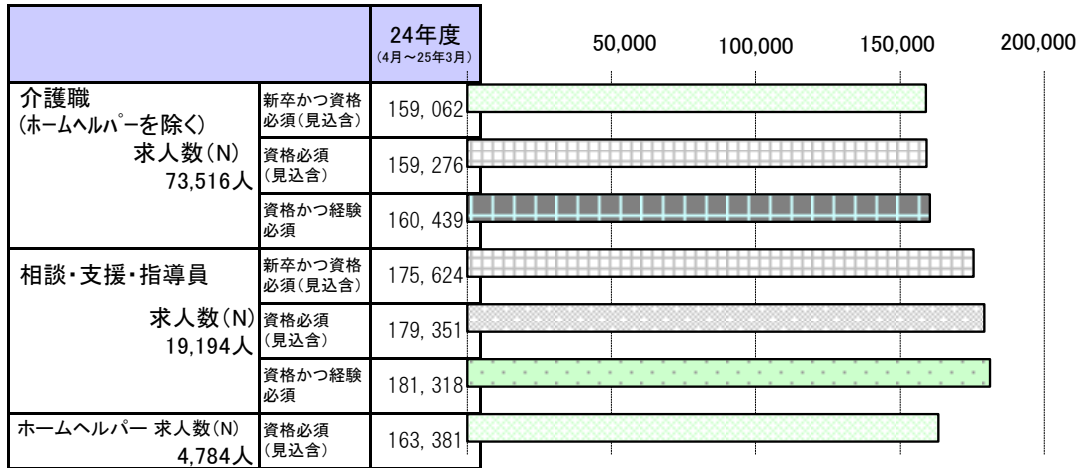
| | | 24年度 (4月～25年3月) |
|---|---|---|
| 介護職 (ホームヘルパーを除く) 求人数(N) 73,516人 | 新卒かつ資格必須(見込含) | 159, 062 |
| | 資格必須(見込含) | 159, 276 |
| | 資格かつ経験必須 | 160, 439 |
| 相談・支援・指導員 求人数(N) 19,194人 | 新卒かつ資格必須(見込含) | 175, 624 |
| | 資格必須(見込含) | 179, 351 |
| | 資格かつ経験必須 | 181, 318 |
| ホームヘルパー 求人数(N) 4,784人 | 資格必須(見込含) | 163, 381 |

50,000 100,000 150,000 200,000